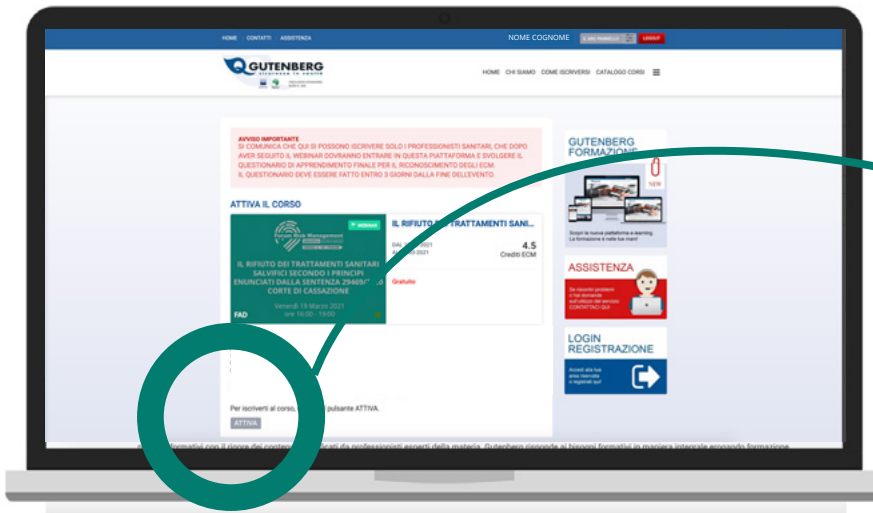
HOME CONTATTI ASSISTENZA

NOME COGNOME

LOGOUT

GUTENBERG

HOME CHI SIAMO COME ISCRIVERSI CATALOGO CORSI

AVVISO IMPORTANTE
SI COMUNICA CHE QUI SI POSSONO ISCRIVERE SOLO I PROFESSIONISTI SANITARI, CHE DOPO AVER SEGUITO IL WEBINAR DOVRANNO ENTRARE IN QUESTA PIATTAFORMA E SVOLGERE IL QUESTIONARIO DI APPRENDIMENTO FINALE PER IL RICONOSCIMENTO DEGLI ECM.
IL QUESTIONARIO DEVE ESSERE FATTO ENTRO 3 GIORNI DALLA FINE DELL'EVENTO.

ATTIVA IL CORSO

WEBINAR

Forum Risk Management

IL RIFIUTO DEI TRATTAMENTI SANITARI SALVIFICI SECONDO I PRINCIPI ENUNCIATI DALLA SENTENZA 29469/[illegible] CORTE DI CASSAZIONE

Venerdì 19 Marzo 2021
ore 16:00 - 19:00

FAD

IL RIFIUTO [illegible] TRATTAMENTI SANI...

DAL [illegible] 2021
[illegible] 2021

4.5
Crediti ECM

Gratuito

Per iscriverti al corso, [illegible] pulsante ATTIVA.

ATTIVA

GUTENBERG FORMAZIONE

NEW

Scopri la nuova piattaforma e-learning. La formazione è nelle tue mani!

ASSISTENZA

Se riscontri problemi o hai domande sull'utilizzo del servizio CONTATTACI QUI

LOGIN REGISTRAZIONE

Accedi alla tua area riservata o registrati qui!

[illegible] formativi con il rigore dei conte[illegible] da professionisti esperti della materia. Gutenberg risponde ai bisogni formativi in maniera integrale erogando formazione